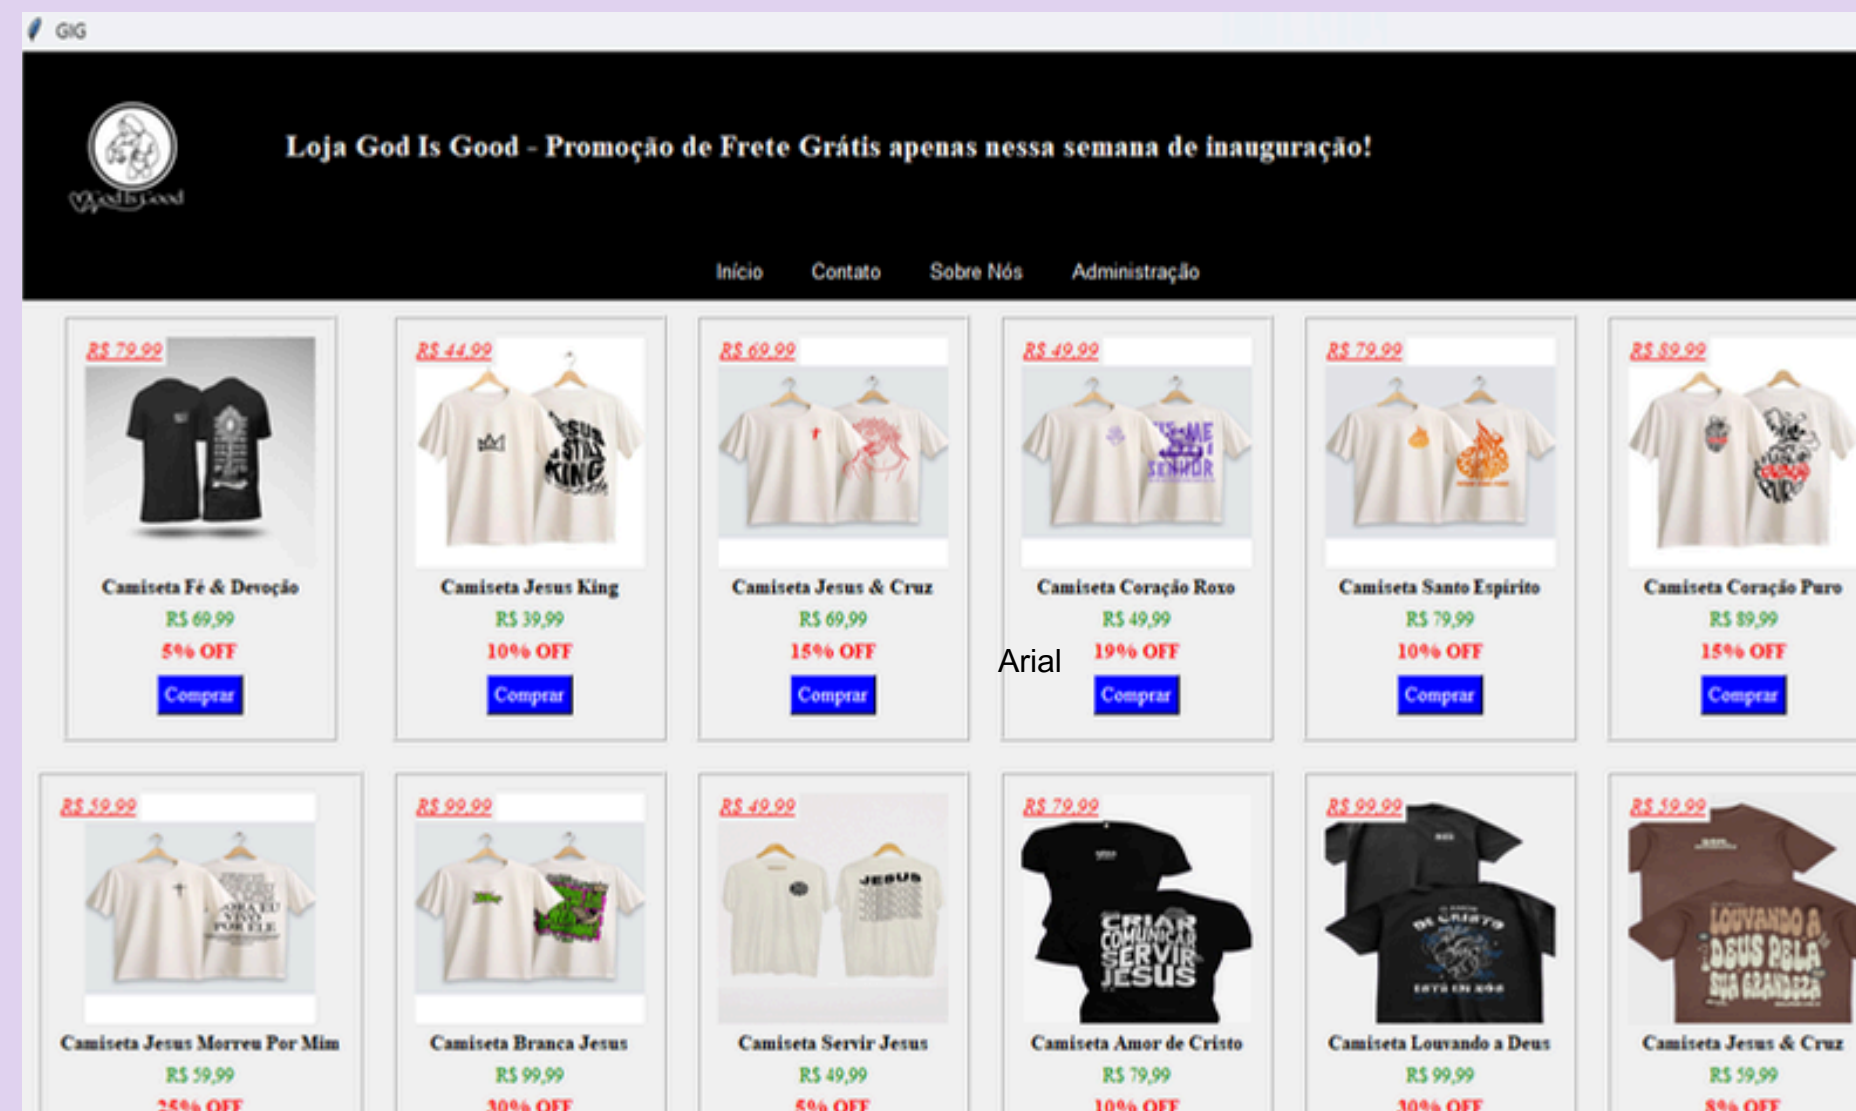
GIG

God Is Good

Loja God Is Good - Promoção de Frete Grátis apenas nessa semana de inauguração!

Início Contato Sobre Nós Administração

R$ 79,99
Camiseta Fé & Devoção
R$ 69,99
5% OFF
Comprar

R$ 44,99
Camiseta Jesus King
R$ 39,99
10% OFF
Comprar

R$ 69,99
Camiseta Jesus & Cruz
R$ 69,99
15% OFF
Comprar

R$ 49,99
Camiseta Coração Roxo
R$ 49,99
19% OFF
Comprar

Arial

R$ 79,99
Camiseta Santo Espírito
R$ 79,99
10% OFF
Comprar

R$ 89,99
Camiseta Coração Puro
R$ 89,99
15% OFF
Comprar

R$ 59,99
Camiseta Jesus Morreu Por Mim
R$ 59,99
25% OFF

R$ 99,99
Camiseta Branca Jesus
R$ 99,99
30% OFF

R$ 49,99
JESUS
Camiseta Servir Jesus
R$ 49,99
5% OFF

R$ 79,99
CRIAR COMUNICAR SERVIR JESUS
Camiseta Amor de Cristo
R$ 79,99
10% OFF

R$ 99,99
Camiseta Louvando a Deus
R$ 99,99
30% OFF

R$ 59,99
LOUVANDO A DEUS PELA SUA GRANDEZA
Camiseta Jesus & Cruz
R$ 59,99
8% OFF